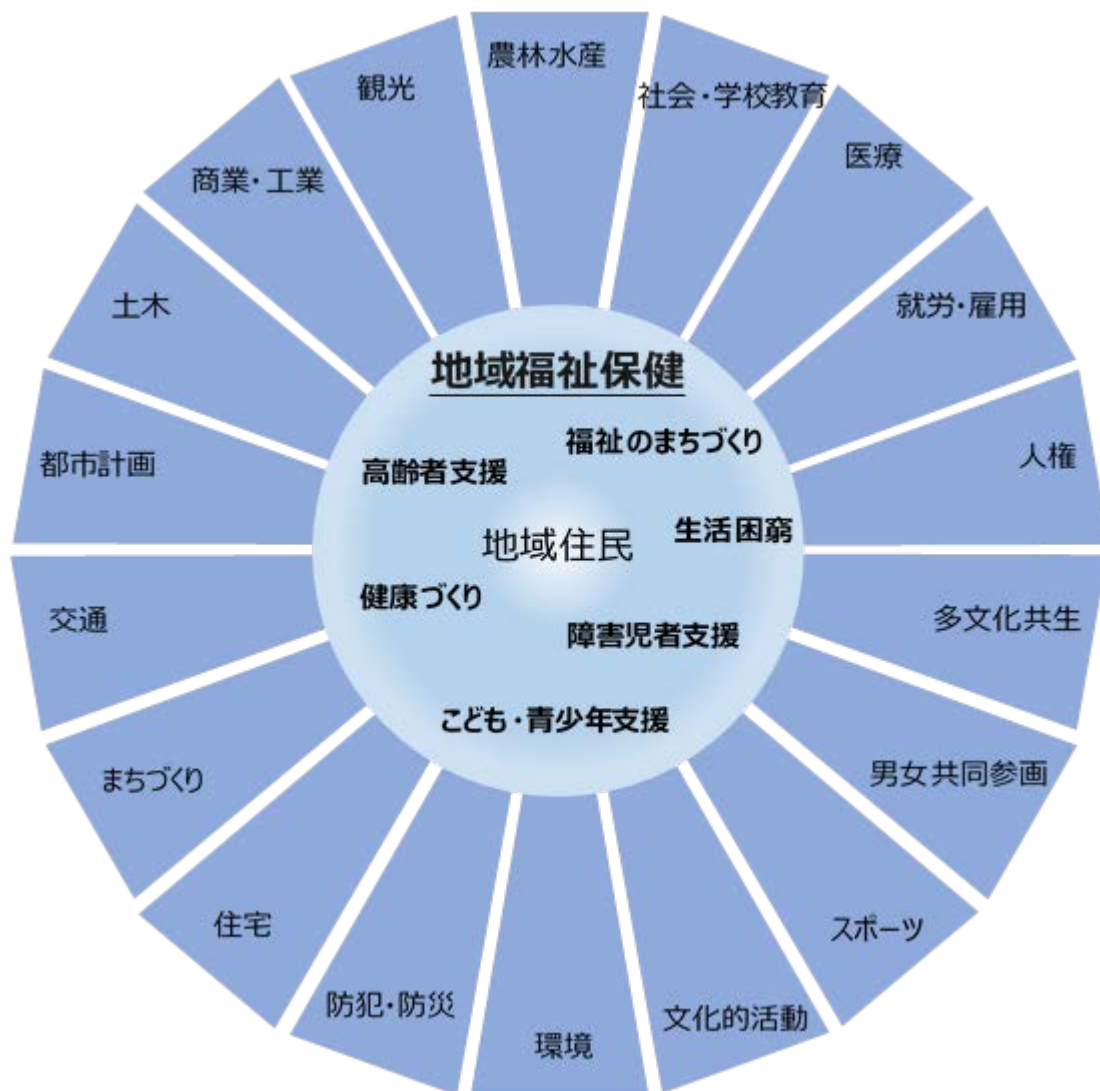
農林水産
社会・学校教育
医療
就労・雇用
人権
多文化共生
男女共同参画
スポーツ
文化的活動
環境
防犯・防災
住宅
まちづくり
交通
都市計画
土木
商業・工業
観光

地域福祉保健
福祉のまちづくり
高齢者支援
地域住民
生活困窮
健康づくり
障害児者支援
こども・青少年支援